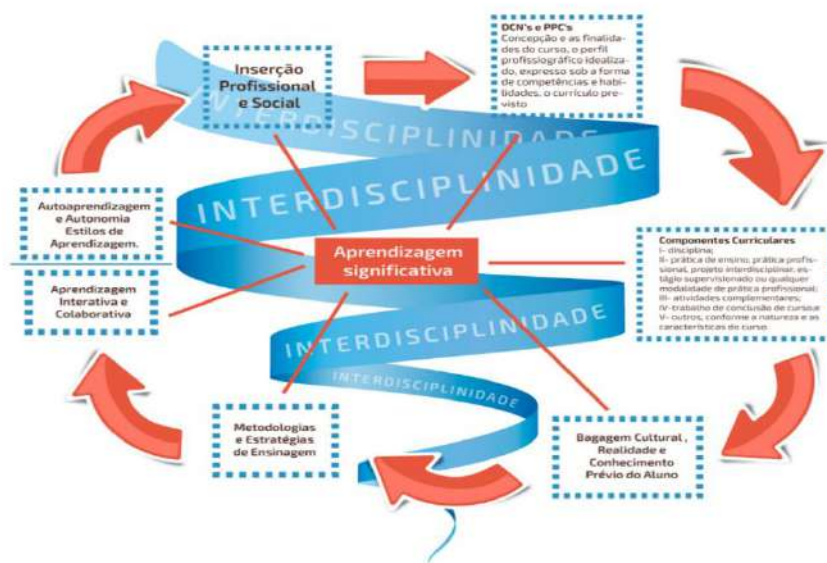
Inserção Profissional e Social

DCN's e PPC's
Concepção e as finalidades do curso, o perfil profissiográfico idealizado, expresso sob a forma de competências e habilidades, o currículo previsto

INTERDISCIPLINIDADE

INTERDISCIPLINIDADE

Autoaprendizagem e Autonomia Estilos de Aprendizagem.

Aprendizagem significativa

Componentes Curriculares
I- disciplina;
II- prática de ensino, prática profissional, projeto interdisciplinar, estágio supervisionado ou qualquer modalidade de prática profissional;
III- atividades complementares;
IV-trabalho de conclusão de curso;e
V- outros, conforme a natureza e as características do curso.

Aprendizagem Interativa e Colaborativa

INTERDISCIPLINIDADE

INTERDISCIPLINIDADE

Metodologias e Estratégias de Ensinagem

Bagagem Cultural , Realidade e Conhecimento Prévio do Aluno